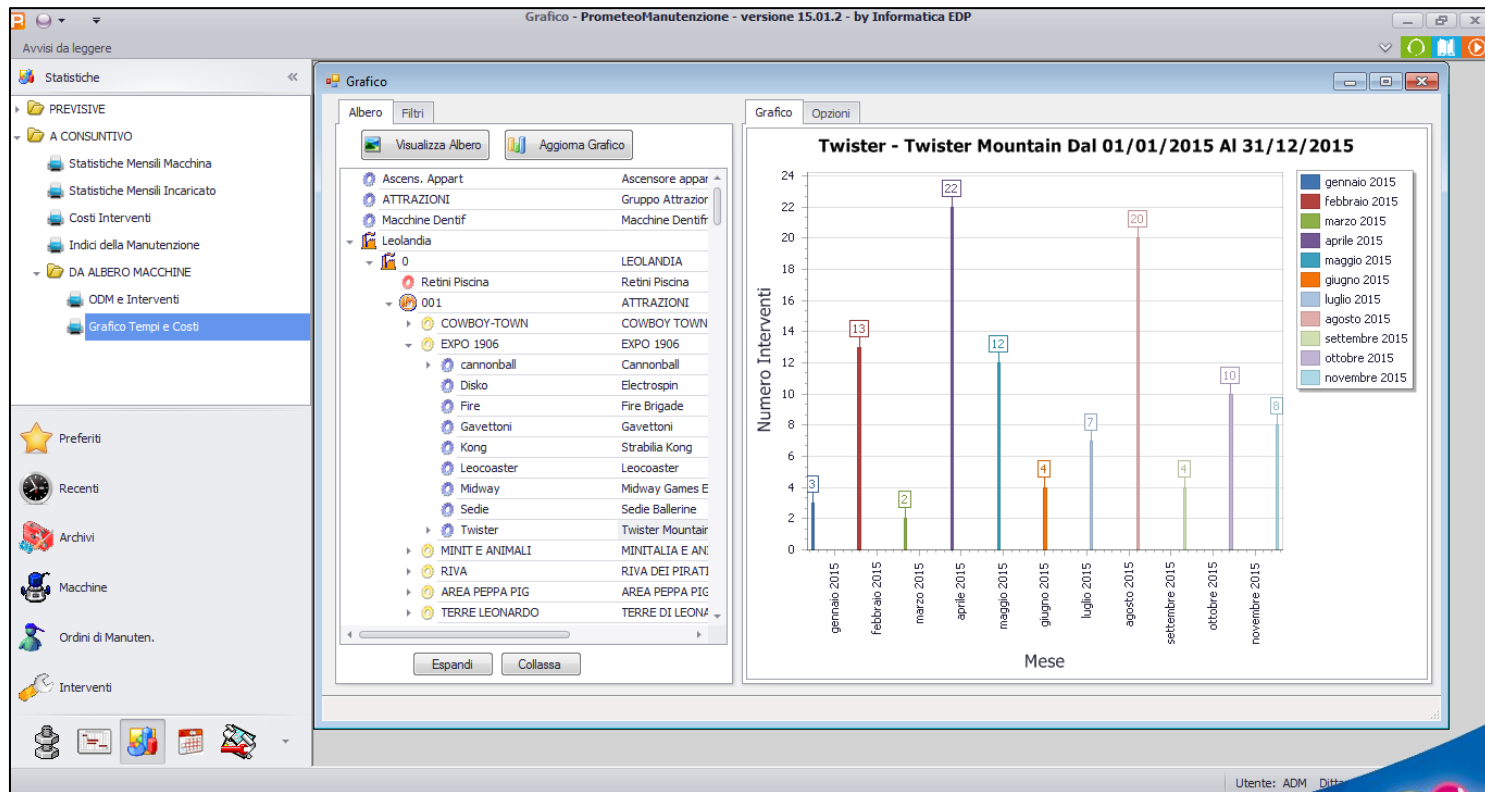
Grafico - PrometeoManutenzione - versione 15.01.2 - by Informatica EDP

Avvisi da leggere

Statistiche

PREVISIVE
A CONSUNTIVO
Statistiche Mensili Macchina
Statistiche Mensili Incaricato
Costi Interventi
Indici della Manutenzione
DA ALBERO MACCHINE
ODM e Interventi
Grafico Tempi e Costi

Preferiti
Recenti
Archivi
Macchine
Ordini di Manuten.
Interventi

Grafico

Albero | Filtri

Visualizza Albero | Aggiorna Grafico

| | |
|---|---|
| Ascens. Appart | Ascensore appar |
| ATTRAZIONI | Gruppo Attrazior |
| Macchine Dentif | Macchine Dentifr |
| Leolandia | |
| 0 | LEOLANDIA |
| Retini Piscina | Retini Piscina |
| 001 | ATTRAZIONI |
| COWBOY-TOWN | COWBOY TOWN |
| EXPO 1906 | EXPO 1906 |
| cannonball | Cannonball |
| Disko | Electrospin |
| Fire | Fire Brigade |
| Gavettoni | Gavettoni |
| Kong | Strabilia Kong |
| Leocoaster | Leocoaster |
| Midway | Midway Games E |
| Sedie | Sedie Ballerine |
| Twister | Twister Mountain |
| MINIT E ANIMALI | MINITALIA E AN |
| RIVA | RIVA DEI PIRATI |
| AREA PEPPA PIG | AREA PEPPA PIG |
| TERRE LEONARDO | TERRE DI LEONA |

Espandi | Collassa

Grafico | Opzioni

Twister - Twister Mountain Dal 01/01/2015 Al 31/12/2015

Numero Interventi
0 2 4 6 8 10 12 14 16 18 20 22 24

3 13 2 22 12 4 7 20 4 10 8

gennaio 2015 febbraio 2015 marzo 2015 aprile 2015 maggio 2015 giugno 2015 luglio 2015 agosto 2015 settembre 2015 ottobre 2015 novembre 2015

Mese

gennaio 2015
febbraio 2015
marzo 2015
aprile 2015
maggio 2015
giugno 2015
luglio 2015
agosto 2015
settembre 2015
ottobre 2015
novembre 2015

Utente: ADM Ditt